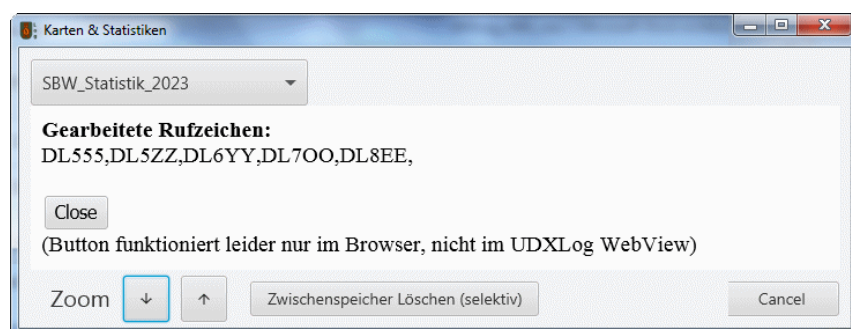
Karten & Statistiken

SBW_Statistik_2023

**Gearbeitete Rufzeichen:**
DL555,DL5ZZ,DL6YY,DL7OO,DL8EE,

Close
(Button funktioniert leider nur im Browser, nicht im UDXLog WebView)

Zoom ↓ ↑ Zwischenspeicher Löschen (selektiv) Cancel